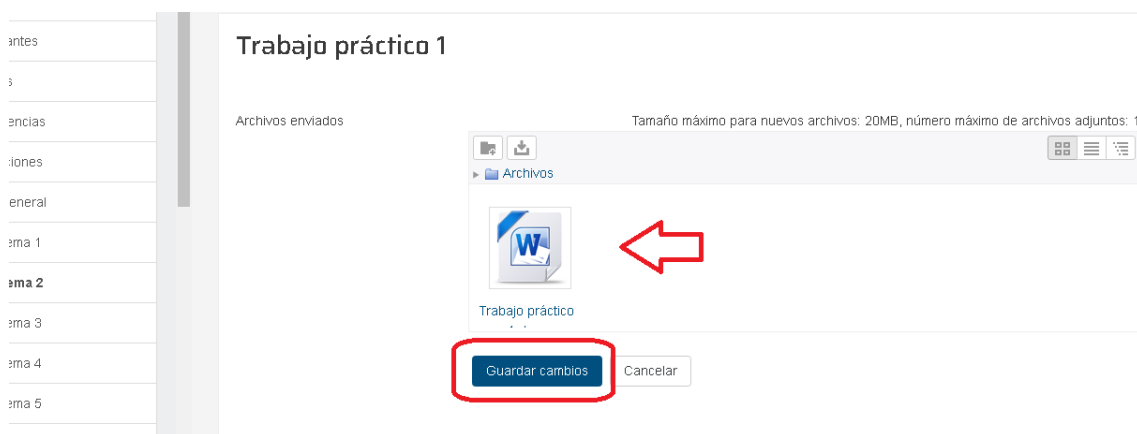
antes
s
encias
ciones
eneral
ema 1
ema 2
ema 3
ema 4
ema 5

Trabajo práctico 1

Archivos enviados

Tamaño máximo para nuevos archivos: 20MB, número máximo de archivos adjuntos: 1

Archivos

Trabajo práctico

Guardar cambios

Cancelar